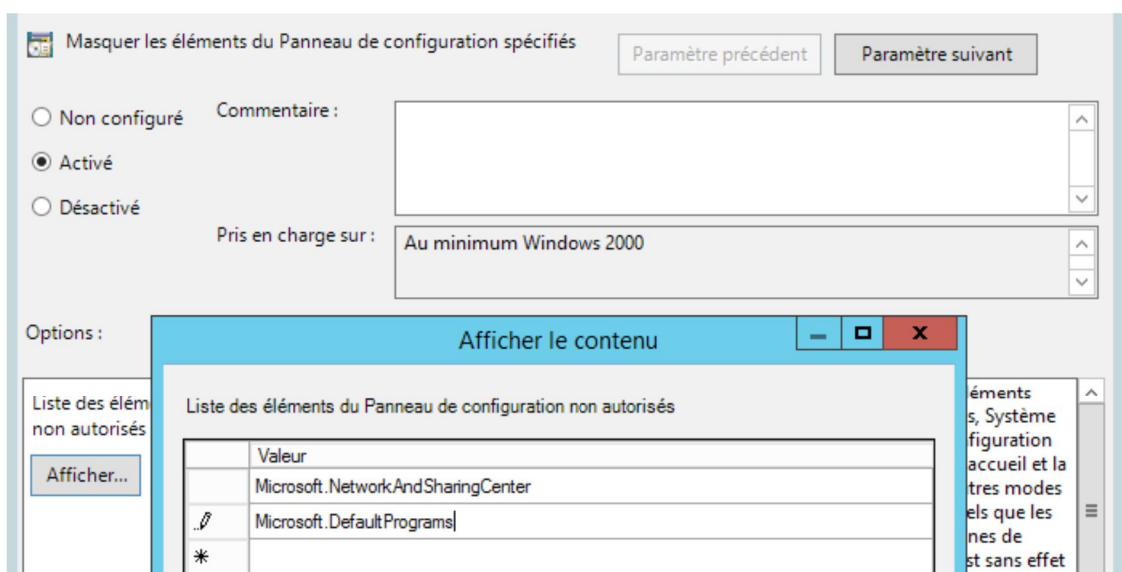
Masquer les éléments du Panneau de configuration spécifiés

Paramètre précédent

Paramètre suivant

Non configuré

Activé

Désactivé

Commentaire :

Pris en charge sur :

Au minimum Windows 2000

Options :

Liste des élém
non autorisés

Afficher...

Afficher le contenu

Liste des éléments du Panneau de configuration non autorisés

| | Valeur |
|---|---|
| | Microsoft.NetworkAndSharingCenter |
| | Microsoft.DefaultPrograms |
| * | |

éléments
s, Système
figuration
accueil et la
tres modes
els que les
nes de
st sans effet